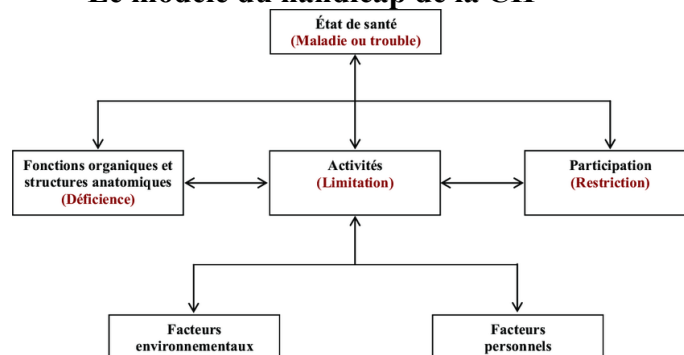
Le modèle du handicap de la CIF

État de santé
(Maladie ou trouble)

Fonctions organiques et structures anatomiques
(Déficience)

Activités
(Limitation)

Participation
(Restriction)

Facteurs environnementaux

Facteurs personnels